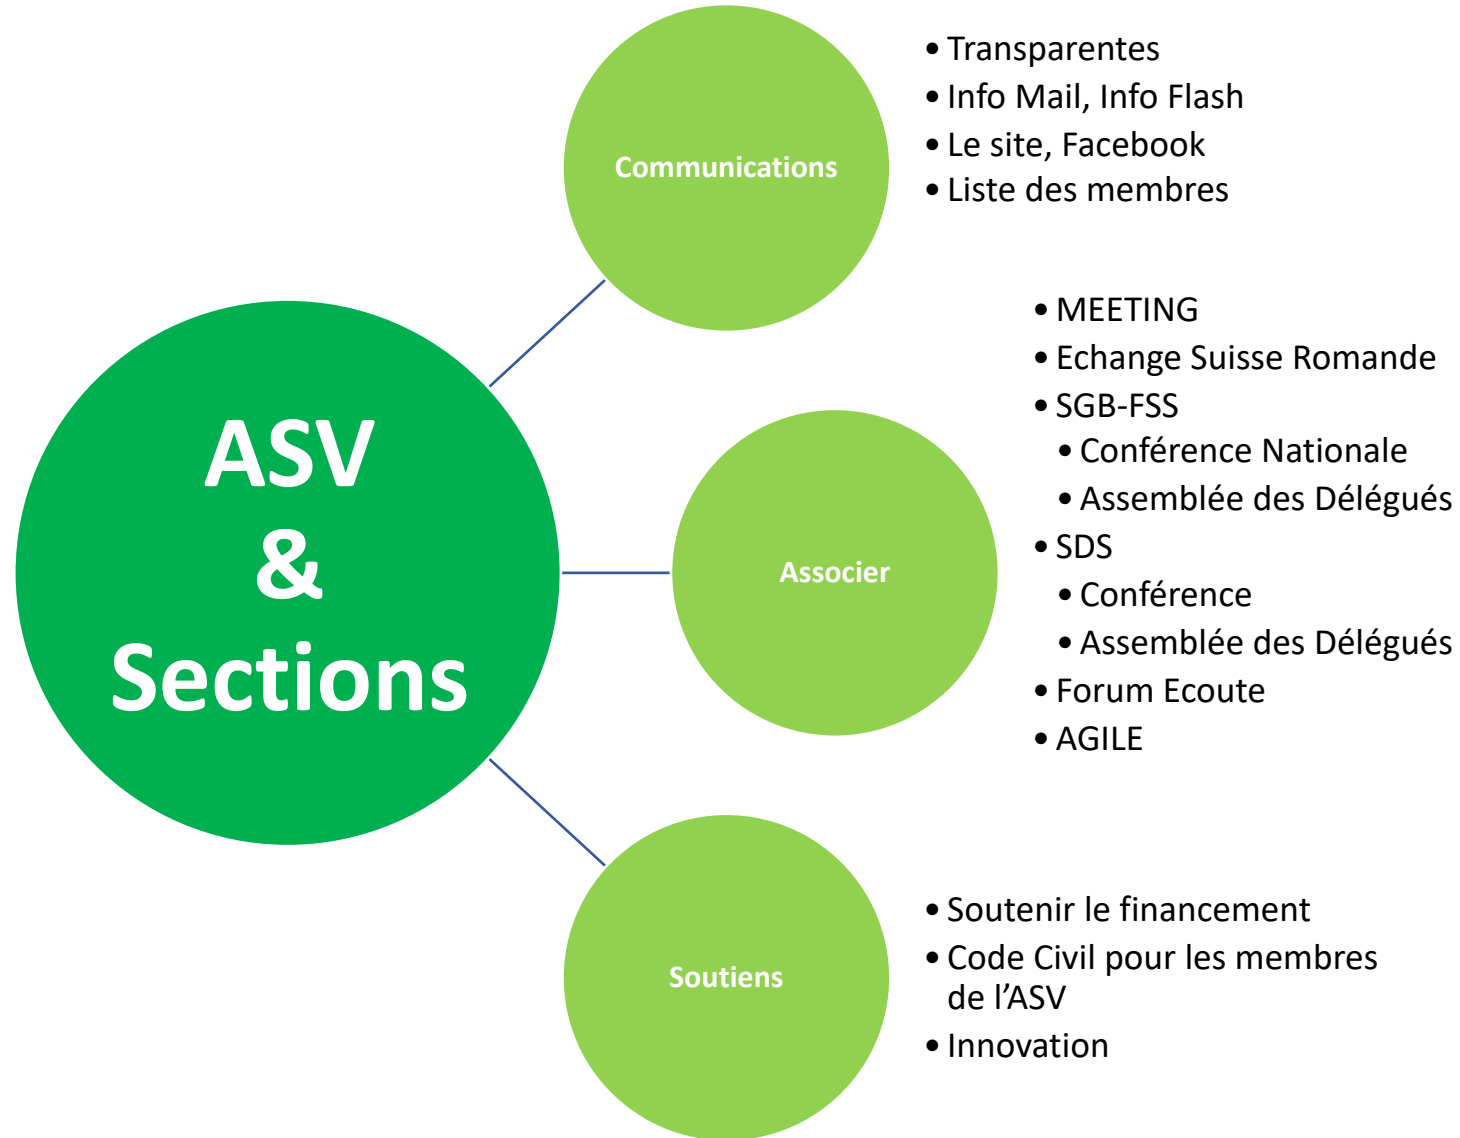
ASV
&
Sections

Communications

• Transparentes
• Info Mail, Info Flash
• Le site, Facebook
• Liste des membres

Associer

• MEETING
• Echange Suisse Romande
• SGB-FSS
  • Conférence Nationale
  • Assemblée des Délégués
• SDS
  • Conférence
  • Assemblée des Délégués
• Forum Ecoute
• AGILE

Soutiens

• Soutenir le financement
• Code Civil pour les membres de l'ASV
• Innovation